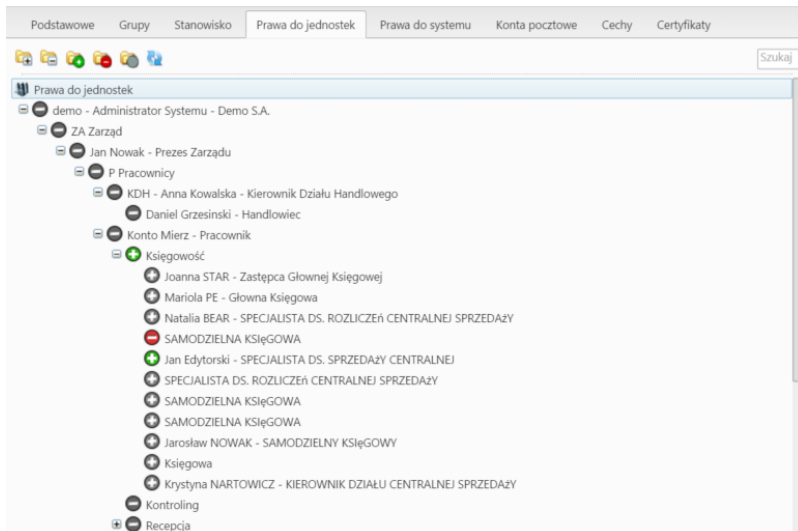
Podstawowe Grupy Stanowisko Prawa do jednostek Prawa do systemu Konta pocztowe Cechy Certyfikaty

Szukaj

Prawa do jednostek

demo - Administrator Systemu - Demo S.A.

ZA Zarząd

Jan Nowak - Prezes Zarządu

P Pracownicy

KDH - Anna Kowalska - Kierownik Działu Handlowego

Daniel Grzesinski - Handlowiec

Konto Mierz - Pracownik

Księgowość

Joanna STAR - Zastępca Głownej Księgowej

Mariola PE - Głowna Księgowa

Natalia BEAR - SPECJALISTA DS. ROZLICZEń CENTRALNEJ SPRZEDAżY

SAMODZIELNA KSIęGOWA

Jan Edytorski - SPECJALISTA DS. SPRZEDAżY CENTRALNEJ

SPECJALISTA DS. ROZLICZEń CENTRALNEJ SPRZEDAżY

SAMODZIELNA KSIęGOWA

SAMODZIELNA KSIęGOWA

Jarosław NOWAK - SAMODZIELNY KSIęGOWY

Księgowa

Krystyna NARTOWICZ - KIEROWNIK DZIAŁU CENTRALNEJ SPRZEDAżY

Kontroling

Recepcja